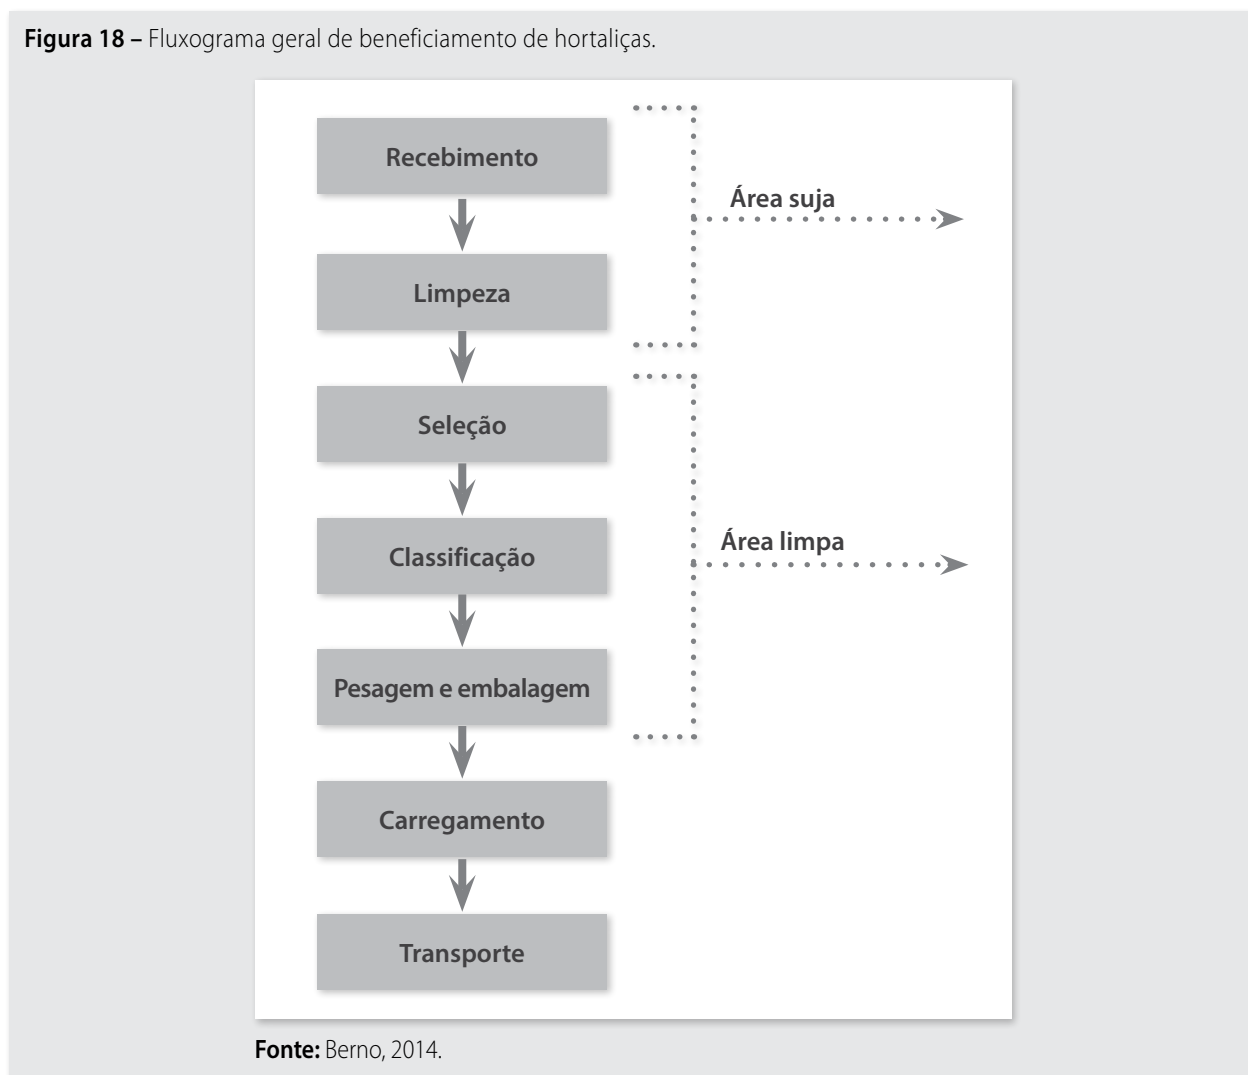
**Figura 18 –** Fluxograma geral de beneficiamento de hortaliças.

Recebimento

Limpeza

Área suja

Seleção

Classificação

Pesagem e embalagem

Área limpa

Carregamento

Transporte

**Fonte:** Berno, 2014.